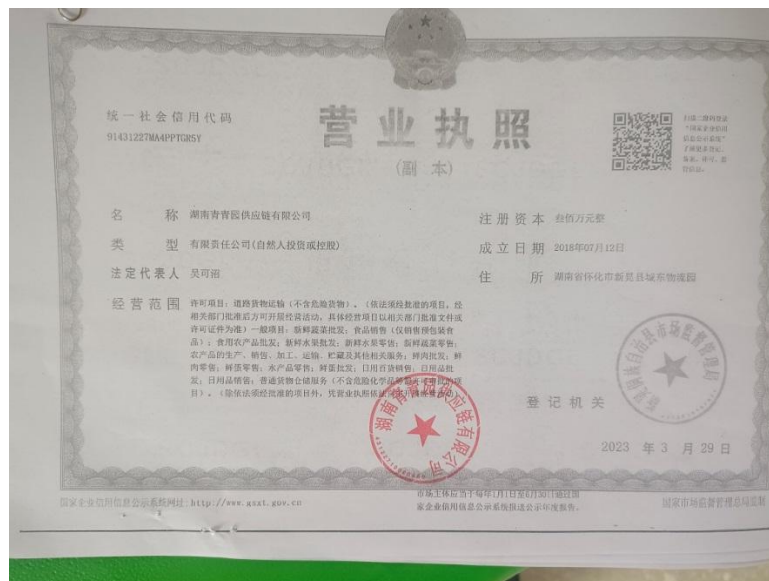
统一社会信用代码
91431227MA4PPTGR5Y

营业执照
（副本）

扫描二维码登录"国家企业信用信息公示系统"了解更多登记、备案、许可、监管信息。

名 称 湖南青青园供应链有限公司
类 型 有限责任公司(自然人投资或控股)
法定代表人 吴司滔
经营范围 许可项目：道路货物运输（不含危险货物）。（依法须经批准的项目，经相关部门批准后方可开展经营活动，具体经营项目以相关部门批准文件或许可证件为准）一般项目：新鲜蔬菜批发；食品销售（仅销售预包装食品）；食用农产品批发；新鲜水果批发；新鲜水果零售；新鲜蔬菜零售；农产品的生产、销售、加工、运输、贮藏及其他相关服务；鲜肉批发；鲜肉零售；鲜蛋零售；水产品零售；鲜蛋批发；日用百货销售；日用品批发；日用品销售；普通货物仓储服务（不含危险化学品等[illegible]项目）。（除依法须经批准的项目外，凭营业执照依法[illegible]

注册资本 叁佰万元整
成立日期 2018年07月12日
住 所 湖南省怀化市新晃县城东物流园

登记机关
2023 年 3 月 29 日

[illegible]市场监督管理局
湖南青青园供应链有限公司

国家企业信用信息公示系统网址：http://www.gsxt.gov.cn
市场主体应当于每年1月1日至6月30日通过国家企业信用信息公示系统报送公示年度报告。
国家市场监督管理总局监制